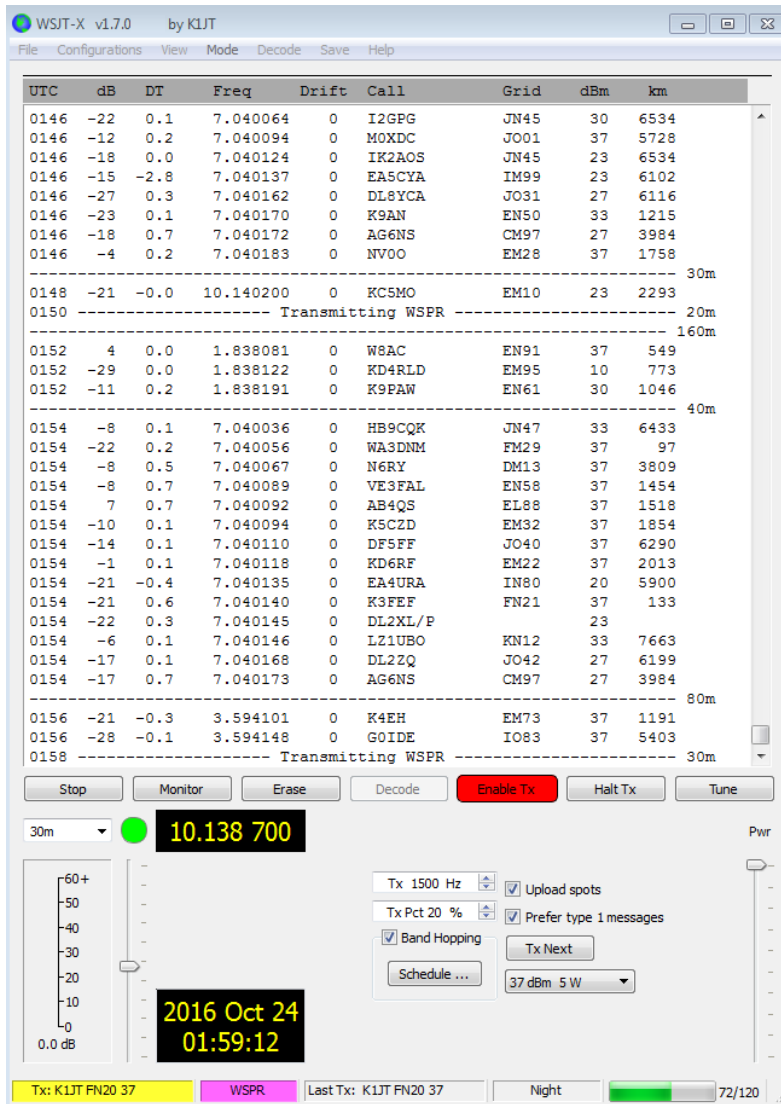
WSJT-X v1.7.0 by K1JT

File Configurations View Mode Decode Save Help

| UTC | dB | DT | Freq | Drift | Call | Grid | dBm | km |
|---|---|---|---|---|---|---|---|---|
| 0146 | -22 | 0.1 | 7.040064 | 0 | I2GPG | JN45 | 30 | 6534 |
| 0146 | -12 | 0.2 | 7.040094 | 0 | M0XDC | JO01 | 37 | 5728 |
| 0146 | -18 | 0.0 | 7.040124 | 0 | IK2AOS | JN45 | 23 | 6534 |
| 0146 | -15 | -2.8 | 7.040137 | 0 | EA5CYA | IM99 | 23 | 6102 |
| 0146 | -27 | 0.3 | 7.040162 | 0 | DL8YCA | JO31 | 27 | 6116 |
| 0146 | -23 | 0.1 | 7.040170 | 0 | K9AN | EN50 | 33 | 1215 |
| 0146 | -18 | 0.7 | 7.040172 | 0 | AG6NS | CM97 | 27 | 3984 |
| 0146 | -4 | 0.2 | 7.040183 | 0 | NV0O | EM28 | 37 | 1758 |

------------------------------------------------------------ 30m
| 0148 | -21 | -0.0 | 10.140200 | 0 | KC5MO | EM10 | 23 | 2293 |
|---|---|---|---|---|---|---|---|---|

0150 ------------------- Transmitting WSPR ------------------- 20m
------------------------------------------------------------ 160m
| 0152 | 4 | 0.0 | 1.838081 | 0 | W8AC | EN91 | 37 | 549 |
|---|---|---|---|---|---|---|---|---|
| 0152 | -29 | 0.0 | 1.838122 | 0 | KD4RLD | EN95 | 10 | 773 |
| 0152 | -11 | 0.2 | 1.838191 | 0 | K9PAW | EN61 | 30 | 1046 |

------------------------------------------------------------ 40m
| 0154 | -8 | 0.1 | 7.040036 | 0 | HB9CQK | JN47 | 33 | 6433 |
|---|---|---|---|---|---|---|---|---|
| 0154 | -22 | 0.2 | 7.040056 | 0 | WA3DNM | FM29 | 37 | 97 |
| 0154 | -8 | 0.5 | 7.040067 | 0 | N6RY | DM13 | 37 | 3809 |
| 0154 | -8 | 0.7 | 7.040089 | 0 | VE3FAL | EN58 | 37 | 1454 |
| 0154 | 7 | 0.7 | 7.040092 | 0 | AB4QS | EL88 | 37 | 1518 |
| 0154 | -10 | 0.1 | 7.040094 | 0 | K5CZD | EM32 | 37 | 1854 |
| 0154 | -14 | 0.1 | 7.040110 | 0 | DF5FF | JO40 | 37 | 6290 |
| 0154 | -1 | 0.1 | 7.040118 | 0 | KD6RF | EM22 | 37 | 2013 |
| 0154 | -21 | -0.4 | 7.040135 | 0 | EA4URA | IN80 | 20 | 5900 |
| 0154 | -21 | 0.6 | 7.040140 | 0 | K3FEF | FN21 | 37 | 133 |
| 0154 | -22 | 0.3 | 7.040145 | 0 | DL2XL/P | | 23 | |
| 0154 | -6 | 0.1 | 7.040146 | 0 | LZ1UBO | KN12 | 33 | 7663 |
| 0154 | -17 | 0.1 | 7.040168 | 0 | DL2ZQ | JO42 | 27 | 6199 |
| 0154 | -17 | 0.7 | 7.040173 | 0 | AG6NS | CM97 | 27 | 3984 |

------------------------------------------------------------ 80m
| 0156 | -21 | -0.3 | 3.594101 | 0 | K4EH | EM73 | 37 | 1191 |
|---|---|---|---|---|---|---|---|---|
| 0156 | -28 | -0.1 | 3.594148 | 0 | G0IDE | IO83 | 37 | 5403 |

0158 ------------------- Transmitting WSPR ------------------- 30m

Stop Monitor Erase Decode Enable Tx Halt Tx Tune

30m 10.138 700

Pwr

60+ 50 40 30 20 10 0
0.0 dB

Tx 1500 Hz
Tx Pct 20 %
Band Hopping
Schedule ...
Upload spots
Prefer type 1 messages
Tx Next
37 dBm 5 W

2016 Oct 24
01:59:12

Tx: K1JT FN20 37 WSPR Last Tx: K1JT FN20 37 Night 72/120